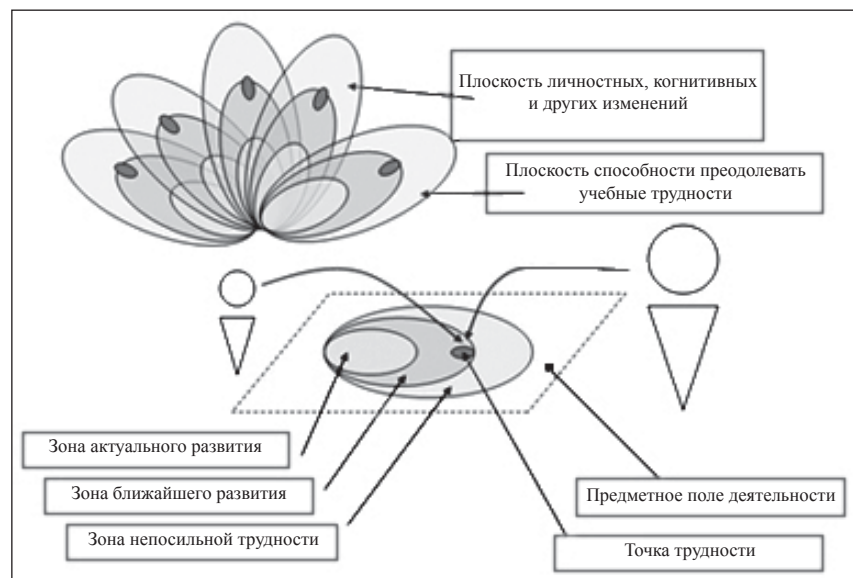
Плоскость личностных, когнитивных и других изменений

Плоскость способности преодолевать учебные трудности

Зона актуального развития

Зона ближайшего развития

Зона непосильной трудности

Предметное поле деятельности

Точка трудности